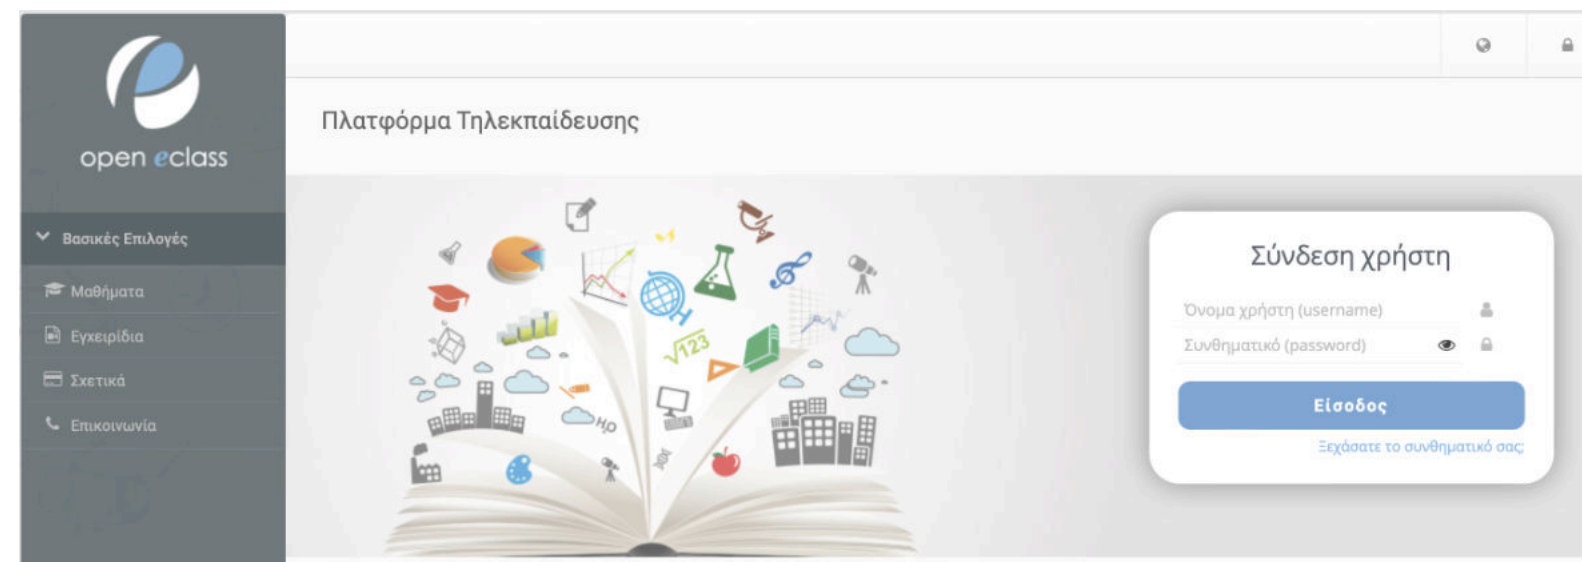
open eclass

Βασικές Επιλογές

Μαθήματα

Εγχειρίδια

Σχετικά

Επικοινωνία

Πλατφόρμα Τηλεκπαίδευσης

$\sqrt{123}$

$H_2O$

Σύνδεση χρήστη

Όνομα χρήστη (username)

Συνθηματικό (password)

Είσοδος

Ξεχάσατε το συνθηματικό σας;